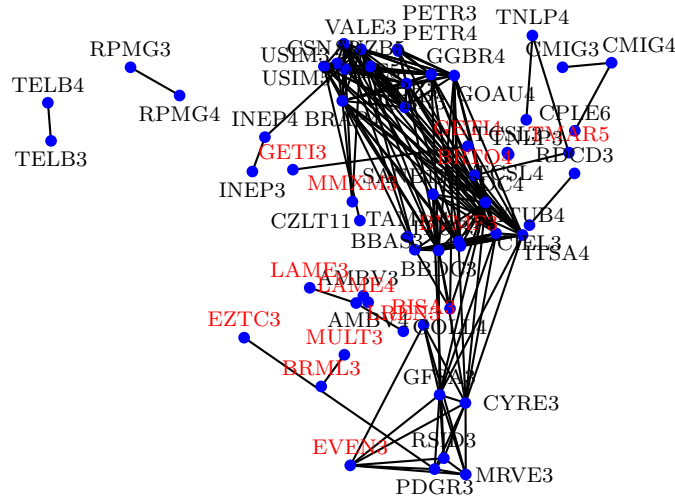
VALE3 PETR3 TNLP4
CSN USIM PETR4 CMIG3 CMIG4
RPMG3 GGBR4
USIM
TELB4 RPMG4 GOAU4
INEP4 BRAP
CPLE6
CELP
TNLP3 TMAR5
RDCD3
GETI3
BRTO4
TELB3
INEP3
MMXM3
CSL4
CZLT11 TAM
TUB4
BBAS3
CIEL3
TTSA4
BBDC3
LAME3
AMBV3
LAME4
EZTC3
RISA3
AMBV4 CCOL4
MULT3
BRML3
GFSA3
CYRE3
EVEN3
RSID3
MRVE3
PDGR3